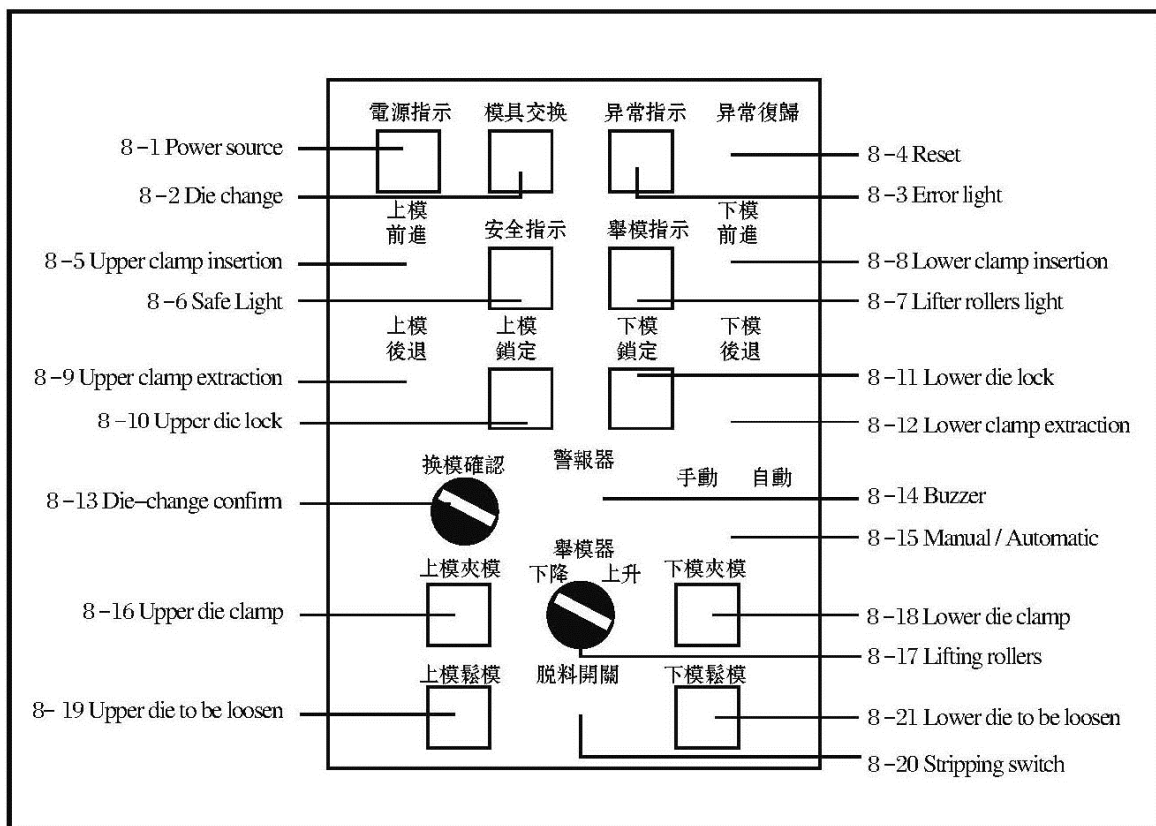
電源指示 模具交換 异常指示 异常復歸

8 −1 Power source
8 −2 Die change
8 −4 Reset
8 −3 Error light

上模前進 安全指示 舉模指示 下模前進

8 −5 Upper clamp insertion
8 −6 Safe Light
8 −8 Lower clamp insertion
8 −7 Lifter rollers light

上模後退 上模鎖定 下模鎖定 下模後退

8 −9 Upper clamp extraction
8 −10 Upper dic lock
8 −11 Lower die lock
8 −12 Lower clamp extraction

換模確認 警報器 手動 自動

8 −13 Die−change confirm
8 −14 Buzzer
8 −15 Manual / Automatic

舉模器
上模夾模 下降 上升 下模夾模

8 −16 Upper die clamp
8 −18 Lower die clamp
8 −17 Lifting rollers

上模鬆模 脱料開關 下模鬆模

8− 19 Upper die to be loosen
8 −21 Lower die to be loosen
8 −20 Stripping switch